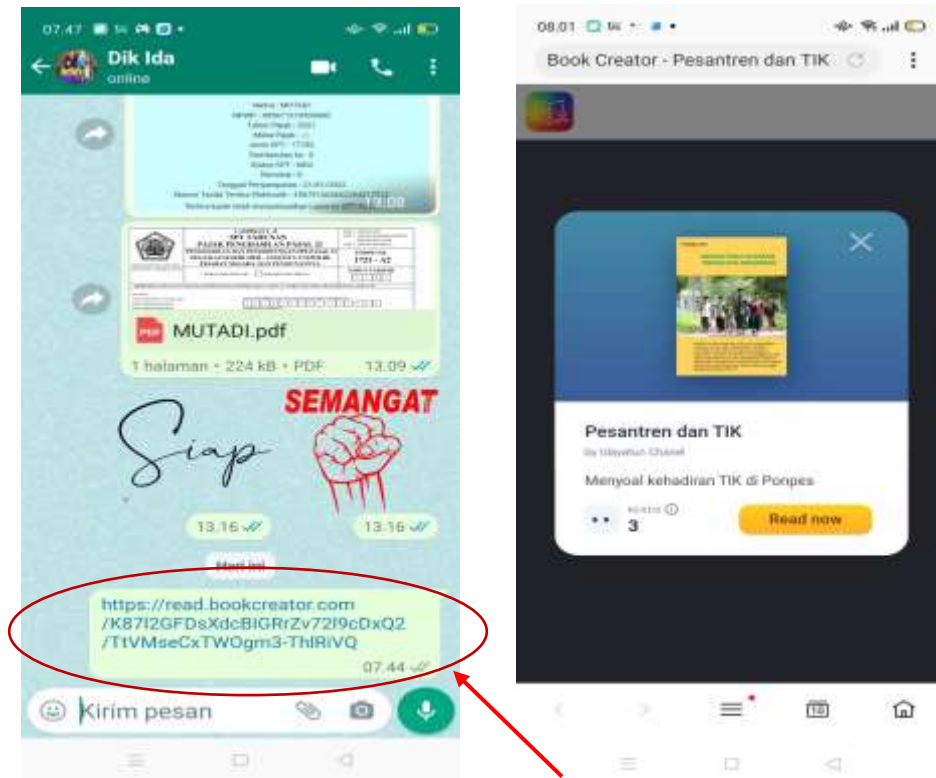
07.47

Dik Ida
online

13.09

MUTADI.pdf
1 halaman • 224 kB • PDF 13.09

Siap

SEMANGAT

13.16 13.16

Hari ini

https://read.bookcreator.com/K87l2GFDsXdcBIGRrZv72I9cDxQ2/TtVMseCxTWOgm3-ThlRiVQ
07.44

Kirim pesan

08.01

Book Creator - Pesantren dan TIK

Pesantren dan TIK
by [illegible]

Menyoal kehadiran TIK di Ponpes

3

Read now